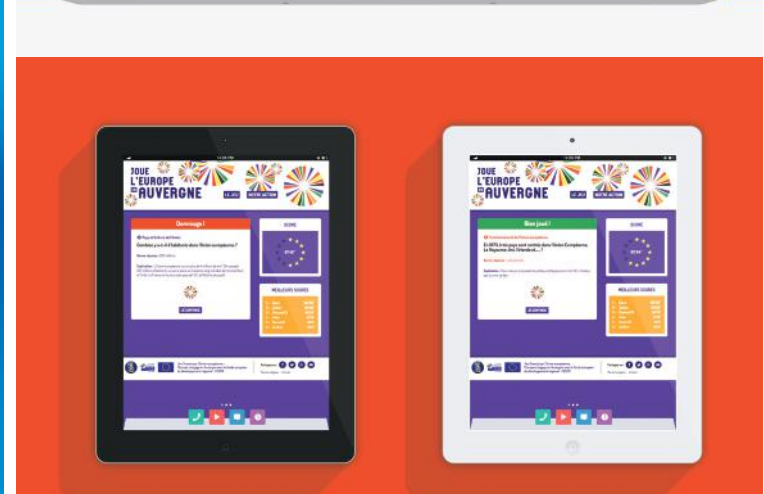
JOUE L'EUROPE en AUVERGNE
LE JEU
NOTRE ACTION
Dommage !
Combien y a-t-il d'habitants dans l'Union européenne ?
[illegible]
JE CONTINUE
SCORE
MEILLEURS SCORES

JOUE L'EUROPE en AUVERGNE
LE JEU
NOTRE ACTION
Bien joué !
En 1973, trois pays sont entrés dans l'Union Européenne. Le Royaume-Uni, l'Irlande et... ?
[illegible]
JE CONTINUE
SCORE
MEILLEURS SCORES